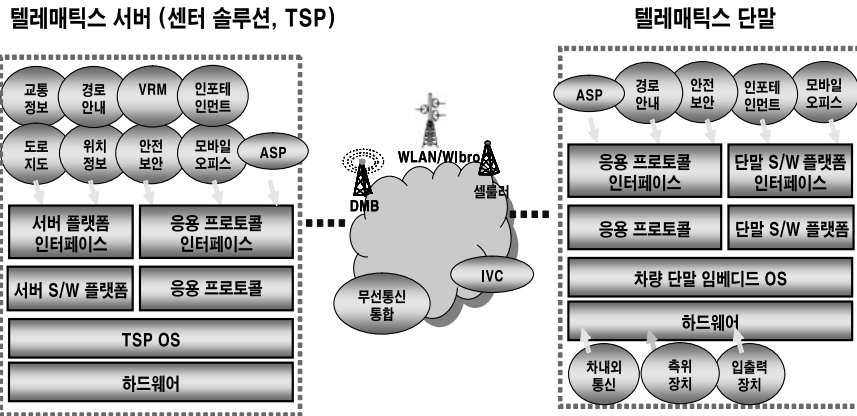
텔레매틱스 서버 (센터 솔루션, TSP)

교통 정보
경로 안내
VRM
인포테 인먼트
도로 지도
위치 정보
안전 보안
모바일 오피스
ASP

서버 플랫폼 인터페이스
응용 프로토콜 인터페이스
서버 S/W 플랫폼
응용 프로토콜
TSP OS
하드웨어

WLAN/WIbro
DMB
셀룰러
IVC
무선통신 통합

텔레매틱스 단말

ASP
경로 안내
안전 보안
인포테 인먼트
모바일 오피스

응용 프로토콜 인터페이스
단말 S/W 플랫폼 인터페이스
응용 프로토콜
단말 S/W 플랫폼
차량 단말 임베디드 OS
하드웨어
차내외 통신
측위 장치
입출력 장치